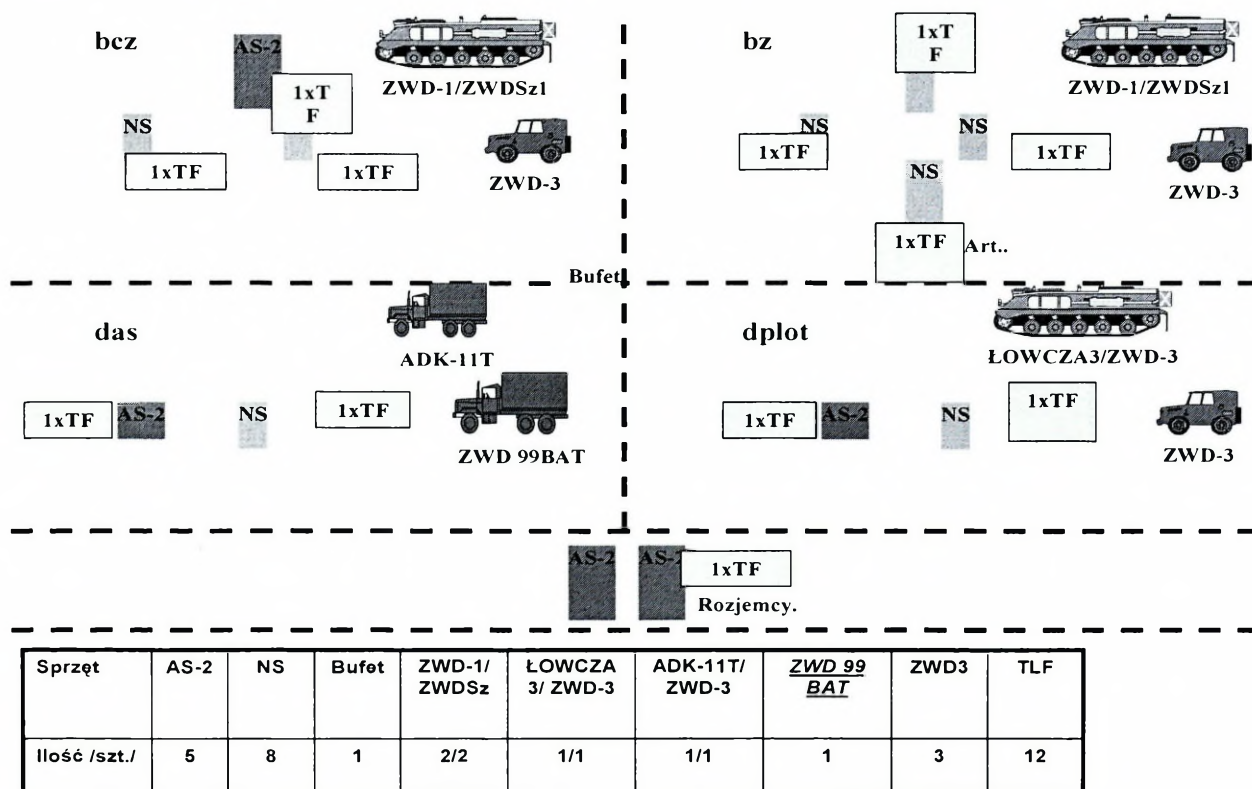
bcz

AS-2

1xT F

ZWD-1/ZWDSz1

NS

1xTF

1xTF

ZWD-3

bz

1xT F

ZWD-1/ZWDSz1

NS

NS

1xTF

1xTF

ZWD-3

NS

1xTF Art..

Bufet

das

ADK-11T

1xTF AS-2

NS

1xTF

ZWD 99BAT

dplot

ŁOWCZA3/ZWD-3

1xTF AS-2

NS

1xTF

ZWD-3

AS-2 AS-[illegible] 1xTF

Rozjemcy.

| Sprzęt | AS-2 | NS | Bufet | ZWD-1/ ZWDSz | ŁOWCZA 3/ ZWD-3 | ADK-11T/ ZWD-3 | ZWD 99 BAT | ZWD3 | TLF |
|---|---|---|---|---|---|---|---|---|---|
| Ilość /szt./ | 5 | 8 | 1 | 2/2 | 1/1 | 1/1 | 1 | 3 | 12 |